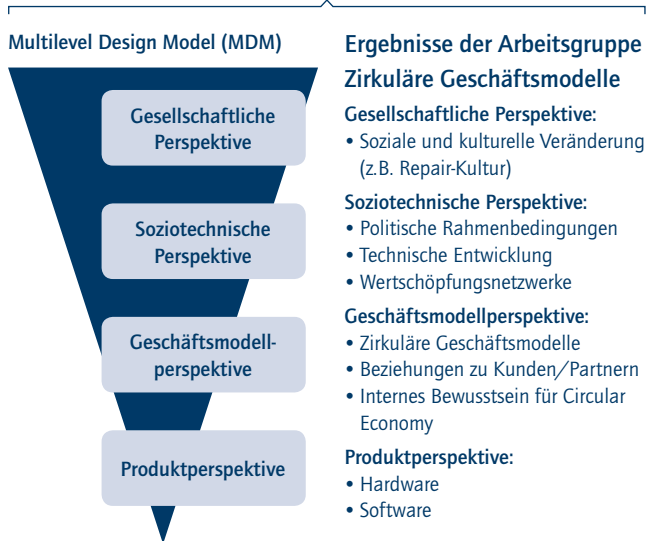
Multilevel Design Model (MDM)

Gesellschaftliche Perspektive

Soziotechnische Perspektive

Geschäftsmodell-perspektive

Produktperspektive

Ergebnisse der Arbeitsgruppe Zirkuläre Geschäftsmodelle

Gesellschaftliche Perspektive:
• Soziale und kulturelle Veränderung (z.B. Repair-Kultur)

Soziotechnische Perspektive:
• Politische Rahmenbedingungen
• Technische Entwicklung
• Wertschöpfungsnetzwerke

Geschäftsmodellperspektive:
• Zirkuläre Geschäftsmodelle
• Beziehungen zu Kunden/Partnern
• Internes Bewusstsein für Circular Economy

Produktperspektive:
• Hardware
• Software